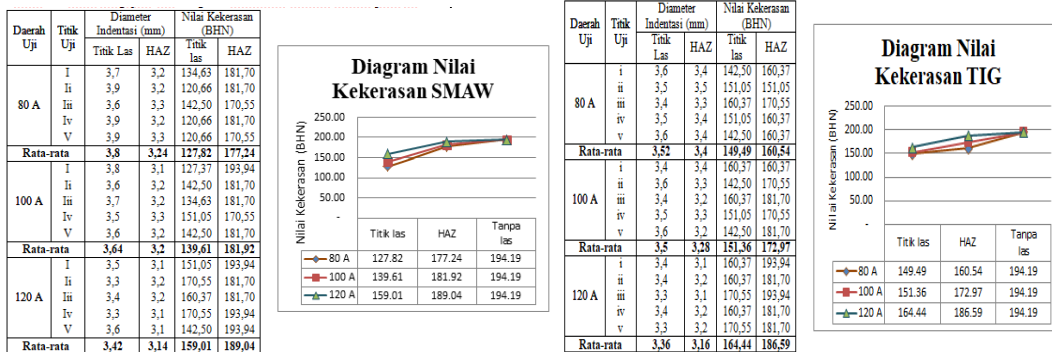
| Daerah Uji | Titik Uji | Diameter Indentasi (mm) Titik Las | HAZ | Nilai Kekerasan (BHN) Titik las | HAZ |
|---|---|---|---|---|---|
| 80 A | I | 3,7 | 3,2 | 134,63 | 181,70 |
| | Ii | 3,9 | 3,2 | 120,66 | 181,70 |
| | Iii | 3,6 | 3,3 | 142,50 | 170,55 |
| | Iv | 3,9 | 3,2 | 120,66 | 181,70 |
| | V | 3,9 | 3,3 | 120,66 | 170,55 |
| Rata-rata | | 3,8 | 3,24 | 127,82 | 177,24 |
| 100 A | I | 3,8 | 3,1 | 127,37 | 193,94 |
| | Ii | 3,6 | 3,2 | 142,50 | 181,70 |
| | Iii | 3,7 | 3,2 | 134,63 | 181,70 |
| | Iv | 3,5 | 3,3 | 151,05 | 170,55 |
| | V | 3,6 | 3,2 | 142,50 | 181,70 |
| Rata-rata | | 3,64 | 3,2 | 139,61 | 181,92 |
| 120 A | I | 3,5 | 3,1 | 151,05 | 193,94 |
| | Ii | 3,3 | 3,2 | 170,55 | 181,70 |
| | Iii | 3,4 | 3,2 | 160,37 | 181,70 |
| | Iv | 3,3 | 3,1 | 170,55 | 193,94 |
| | V | 3,6 | 3,1 | 142,50 | 193,94 |
| Rata-rata | | 3,42 | 3,14 | 159,01 | 189,04 |

Diagram Nilai Kekerasan SMAW

Nilai Kekerasan (BHN)

250.00
200.00
150.00
100.00
50.00
-

| | Titik las | HAZ | Tanpa las |
|---|---|---|---|
| 80 A | 127.82 | 177.24 | 194.19 |
| 100 A | 139.61 | 181.92 | 194.19 |
| 120 A | 159.01 | 189.04 | 194.19 |

| Daerah Uji | Titik Uji | Diameter Indentasi (mm) Titik Las | HAZ | Nilai Kekerasan (BHN) Titik las | HAZ |
|---|---|---|---|---|---|
| 80 A | i | 3,6 | 3,4 | 142,50 | 160,37 |
| | ii | 3,5 | 3,5 | 151,05 | 151,05 |
| | iii | 3,4 | 3,3 | 160,37 | 170,55 |
| | iv | 3,5 | 3,4 | 151,05 | 160,37 |
| | v | 3,6 | 3,4 | 142,50 | 160,37 |
| Rata-rata | | 3,52 | 3,4 | 149,49 | 160,54 |
| 100 A | i | 3,4 | 3,4 | 160,37 | 160,37 |
| | ii | 3,6 | 3,3 | 142,50 | 170,55 |
| | iii | 3,4 | 3,2 | 160,37 | 181,70 |
| | iv | 3,5 | 3,3 | 151,05 | 170,55 |
| | v | 3,6 | 3,2 | 142,50 | 181,70 |
| Rata-rata | | 3,5 | 3,28 | 151,36 | 172,97 |
| 120 A | i | 3,4 | 3,1 | 160,37 | 193,94 |
| | ii | 3,4 | 3,2 | 160,37 | 181,70 |
| | iii | 3,3 | 3,1 | 170,55 | 193,94 |
| | iv | 3,4 | 3,2 | 160,37 | 181,70 |
| | v | 3,3 | 3,2 | 170,55 | 181,70 |
| Rata-rata | | 3,36 | 3,16 | 164,44 | 186,59 |

Diagram Nilai Kekerasan TIG

Nilai Kekerasan (BHN)

250.00
200.00
150.00
100.00
50.00
-

| | Titik las | HAZ | Tanpa las |
|---|---|---|---|
| 80 A | 149.49 | 160.54 | 194.19 |
| 100 A | 151.36 | 172.97 | 194.19 |
| 120 A | 164.44 | 186.59 | 194.19 |